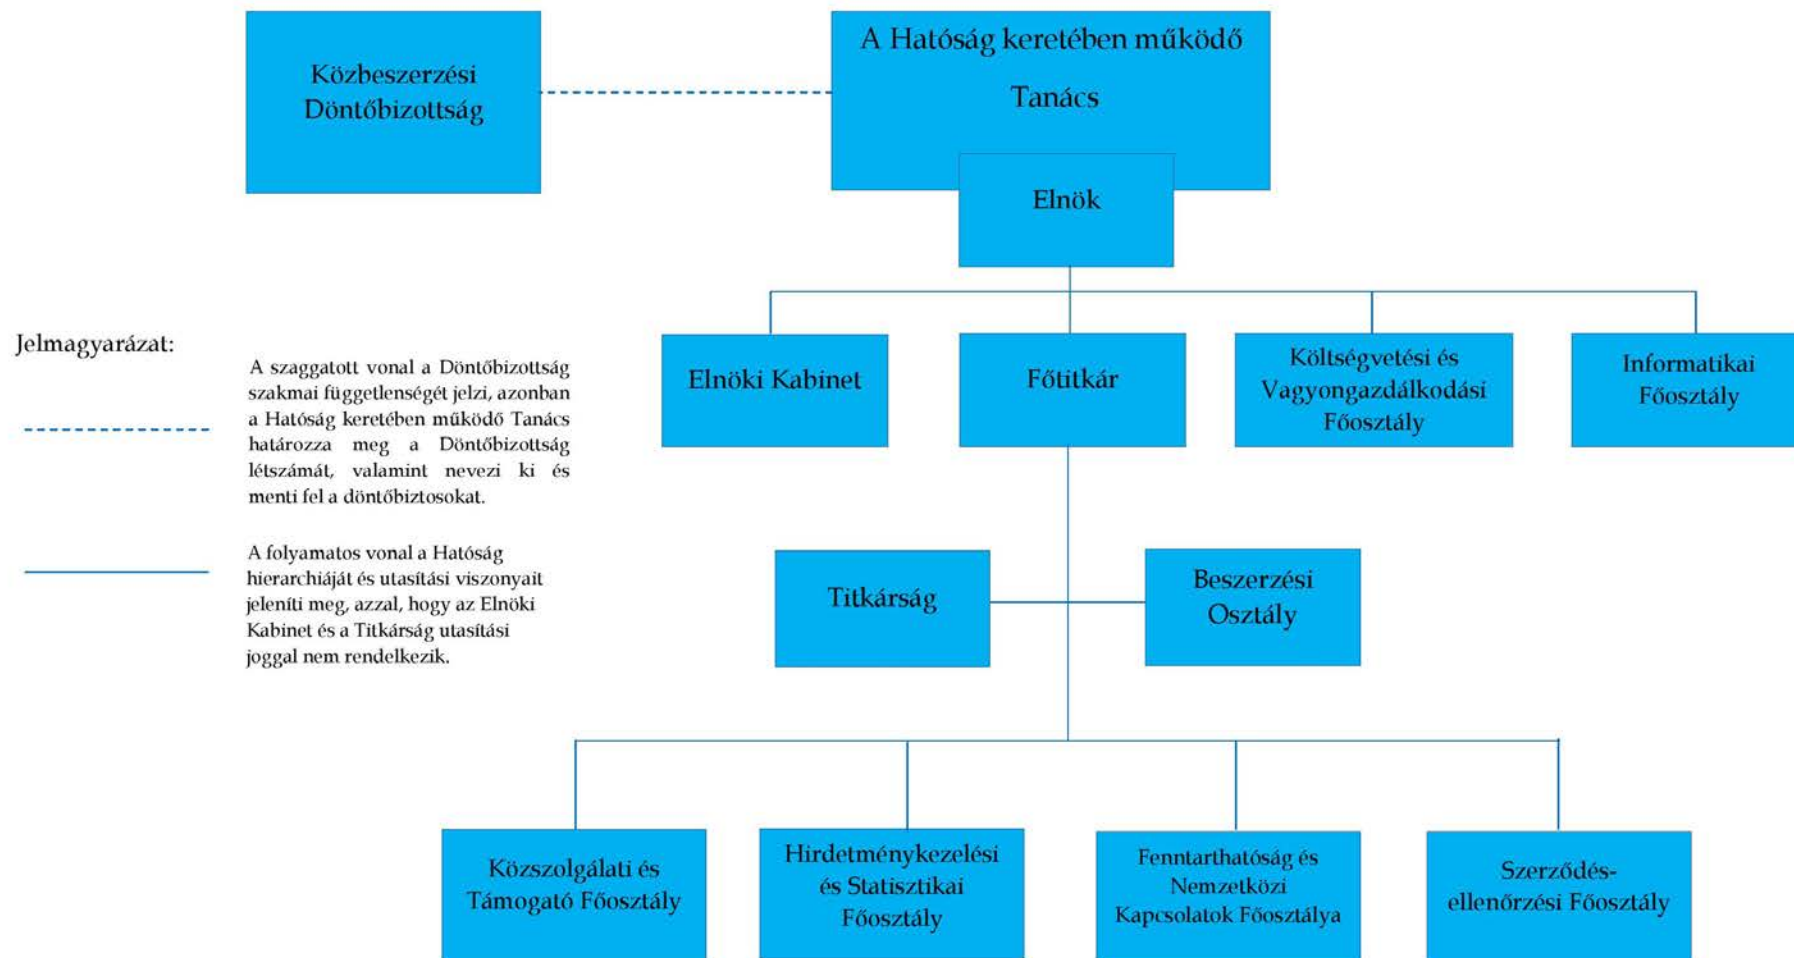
Közbeszerzési Döntőbizottság

A Hatóság keretében működő Tanács

Elnök

Jelmagyarázat:

A szaggatott vonal a Döntőbizottság szakmai függetlenségét jelzi, azonban a Hatóság keretében működő Tanács határozza meg a Döntőbizottság létszámát, valamint nevezi ki és menti fel a döntőbiztosokat.

A folyamatos vonal a Hatóság hierarchiáját és utasítási viszonyait jeleníti meg, azzal, hogy az Elnöki Kabinet és a Titkárság utasítási joggal nem rendelkezik.

Elnöki Kabinet

Főtitkár

Költségvetési és Vagyongazdálkodási Főosztály

Informatikai Főosztály

Titkárság

Beszerzési Osztály

Közszolgálati és Támogató Főosztály

Hirdetménykezelési és Statisztikai Főosztály

Fenntarthatóság és Nemzetközi Kapcsolatok Főosztálya

Szerződés-ellenőrzési Főosztály